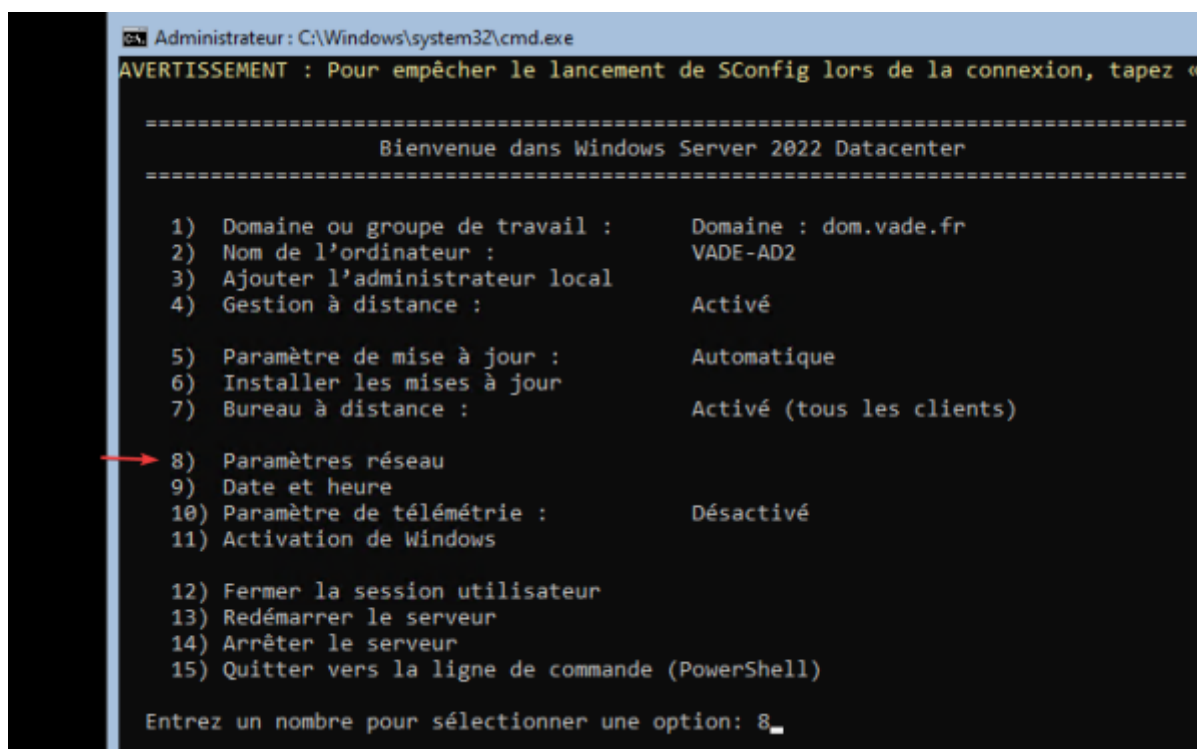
Administrateur : C:\Windows\system32\cmd.exe

AVERTISSEMENT : Pour empêcher le lancement de SConfig lors de la connexion, tapez «

===============================================================================
Bienvenue dans Windows Server 2022 Datacenter
===============================================================================

| | | |
|---|---|---|
| 1) | Domaine ou groupe de travail : | Domaine : dom.vade.fr |
| 2) | Nom de l'ordinateur : | VADE-AD2 |
| 3) | Ajouter l'administrateur local | |
| 4) | Gestion à distance : | Activé |
| 5) | Paramètre de mise à jour : | Automatique |
| 6) | Installer les mises à jour | |
| 7) | Bureau à distance : | Activé (tous les clients) |
| 8) | Paramètres réseau | |
| 9) | Date et heure | |
| 10) | Paramètre de télémétrie : | Désactivé |
| 11) | Activation de Windows | |
| 12) | Fermer la session utilisateur | |
| 13) | Redémarrer le serveur | |
| 14) | Arrêter le serveur | |
| 15) | Quitter vers la ligne de commande (PowerShell) | |

Entrez un nombre pour sélectionner une option: 8